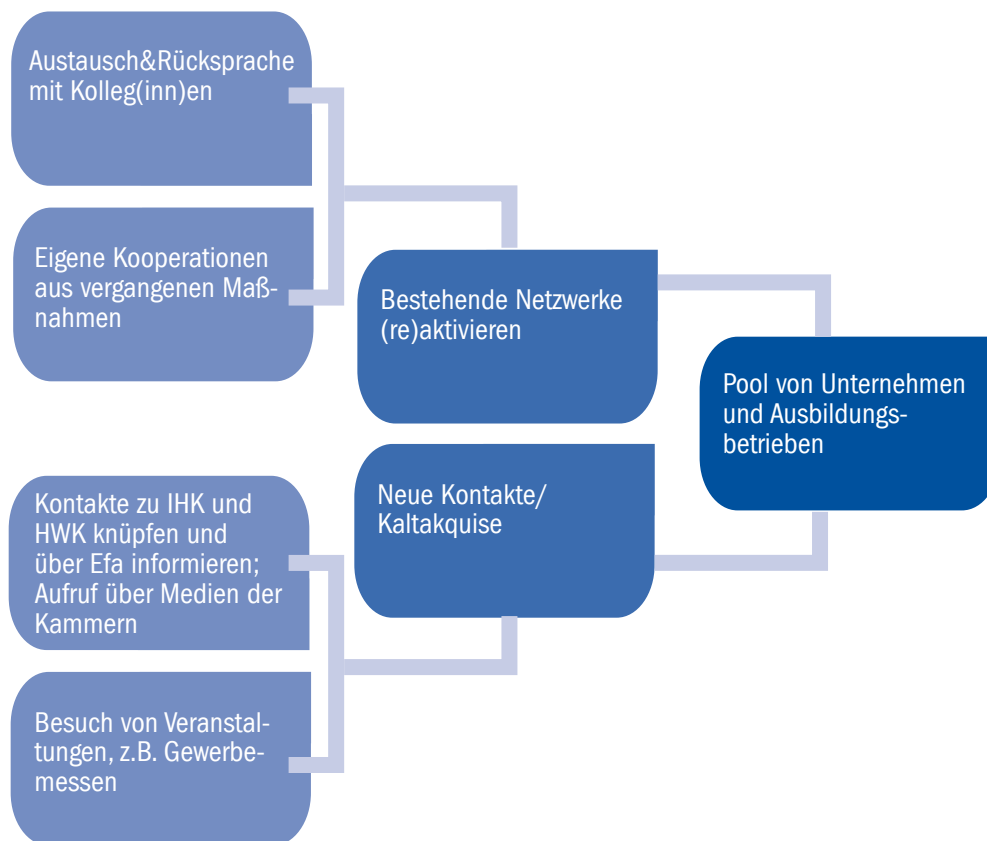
Austausch&Rücksprache mit Kolleg(inn)en

Eigene Kooperationen aus vergangenen Maßnahmen

Bestehende Netzwerke (re)aktivieren

Pool von Unternehmen und Ausbildungsbetrieben

Neue Kontakte/ Kaltakquise

Kontakte zu IHK und HWK knüpfen und über Efa informieren; Aufruf über Medien der Kammern

Besuch von Veranstaltungen, z.B. Gewerbemessen